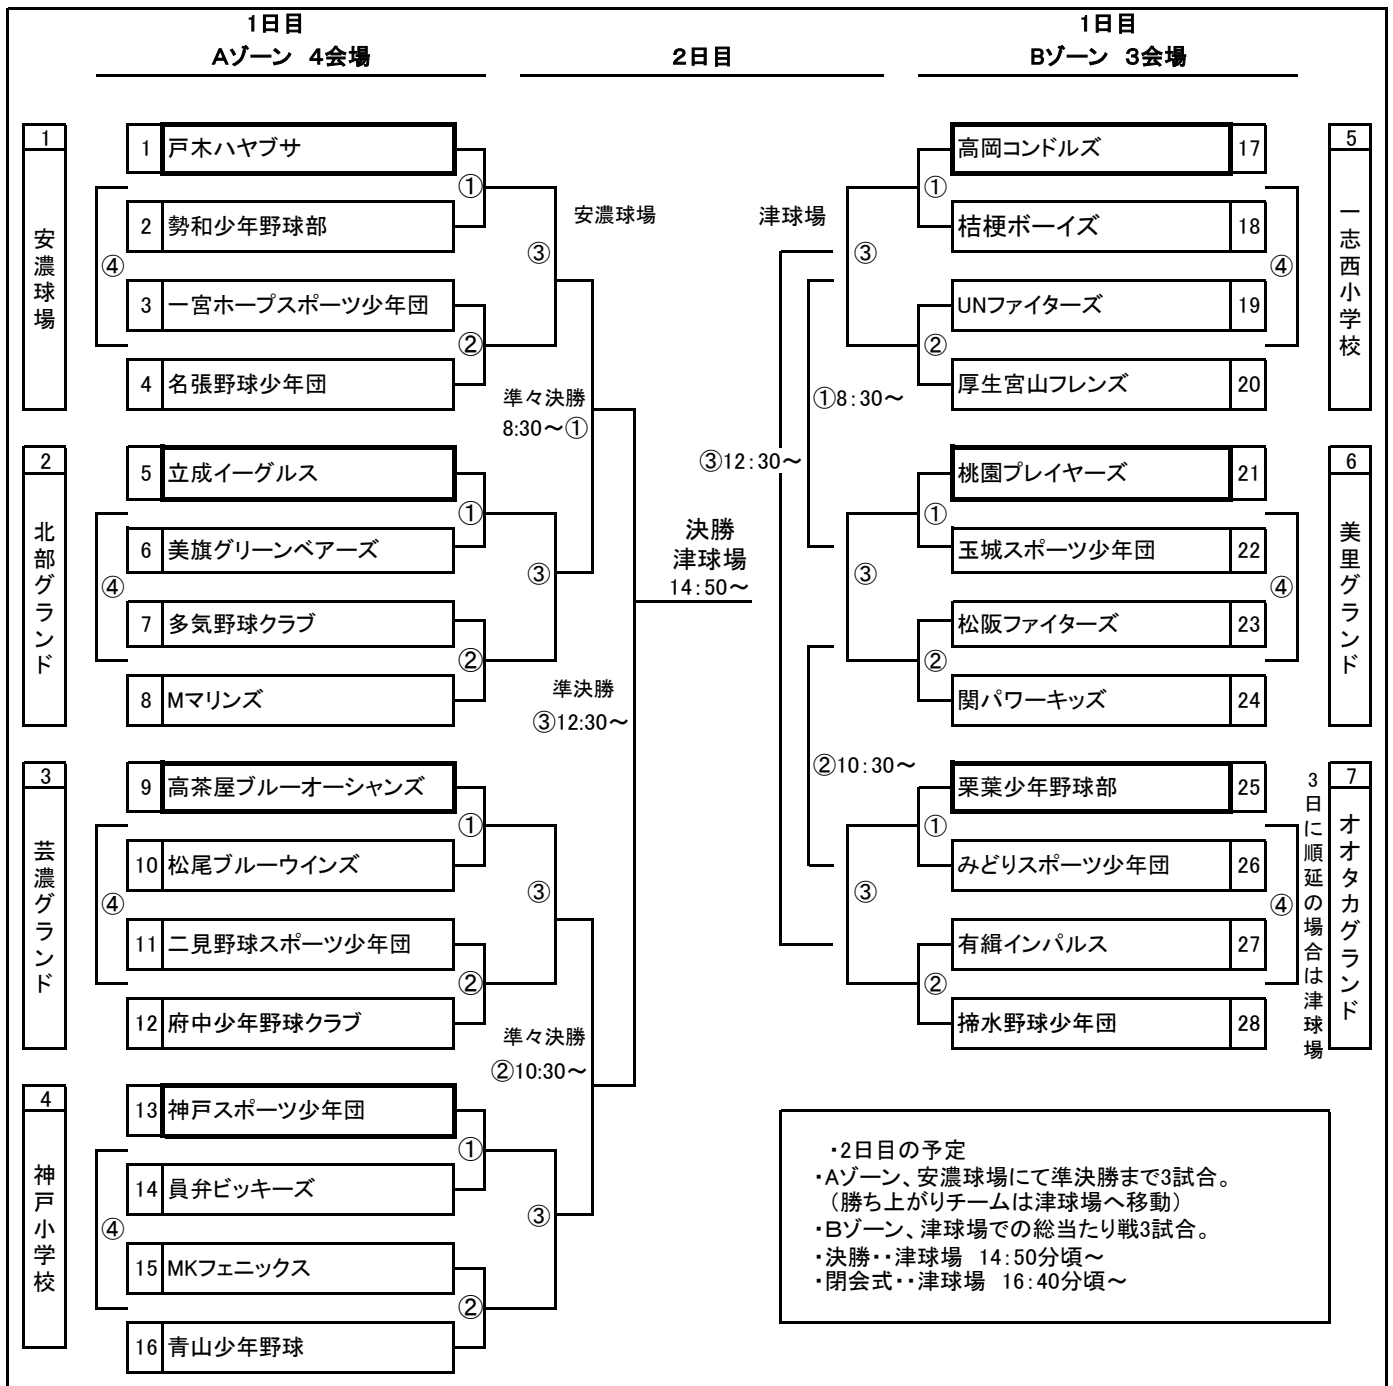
1日目
Aゾーン　4会場

2日目

1日目
Bゾーン　3会場

1
安濃球場

1 戸木ハヤブサ
2 勢和少年野球部
3 一宮ホープスポーツ少年団
4 名張野球少年団

①
②
③
④

2
北部グランド

5 立成イーグルス
6 美旗グリーンベアーズ
7 多気野球クラブ
8 Mマリンズ

①
②
③
④

3
芸濃グランド

9 高茶屋ブルーオーシャンズ
10 松尾ブルーウインズ
11 二見野球スポーツ少年団
12 府中少年野球クラブ

①
②
③
④

4
神戸小学校

13 神戸スポーツ少年団
14 員弁ビッキーズ
15 MKフェニックス
16 青山少年野球

①
②
③
④

安濃球場

準々決勝
8:30～①

準決勝
③12:30～

準々決勝
②10:30～

決勝
津球場
14:50～

津球場

③12:30～

①8:30～

②10:30～

高岡コンドルズ 17
桔梗ボーイズ 18
UNファイターズ 19
厚生宮山フレンズ 20

①
②
③
④

5
一志西小学校

桃園プレイヤーズ 21
玉城スポーツ少年団 22
松阪ファイターズ 23
関パワーキッズ 24

①
②
③
④

6
美里グランド

栗葉少年野球部 25
みどりスポーツ少年団 26
有緝インパルス 27
揥水野球少年団 28

①
②
③
④

7
オオタカグランド

3日に順延の場合は津球場

・2日目の予定
・Aゾーン、安濃球場にて準決勝まで3試合。
（勝ち上がりチームは津球場へ移動）
・Bゾーン、津球場での総当たり戦3試合。
・決勝・・津球場　14:50分頃～
・閉会式・・津球場　16:40分頃～